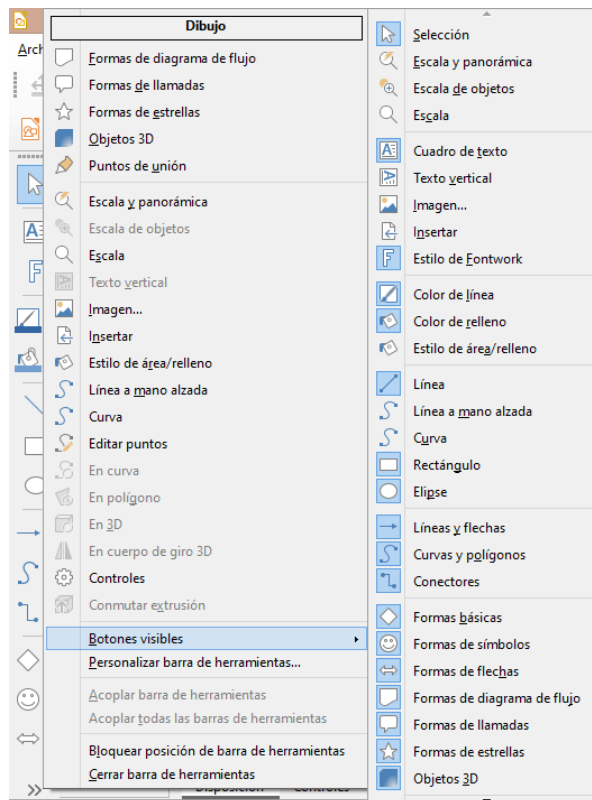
Arch

Dibujo

Formas de diagrama de flujo
Formas de llamadas
Formas de estrellas
Objetos 3D
Puntos de unión

Escala y panorámica
Escala de objetos
Escala
Texto vertical
Imagen...
Insertar
Estilo de área/relleno
Línea a mano alzada
Curva
Editar puntos
En curva
En polígono
En 3D
En cuerpo de giro 3D
Controles
Conmutar extrusión

Botones visibles
Personalizar barra de herramientas...

Acoplar barra de herramientas
Acoplar todas las barras de herramientas

Bloquear posición de barra de herramientas
Cerrar barra de herramientas

Disposición Controles

Selección
Escala y panorámica
Escala de objetos
Escala

Cuadro de texto
Texto vertical
Imagen...
Insertar
Estilo de Fontwork

Color de línea
Color de relleno
Estilo de área/relleno

Línea
Línea a mano alzada
Curva
Rectángulo
Elipse

Líneas y flechas
Curvas y polígonos
Conectores

Formas básicas
Formas de símbolos
Formas de flechas
Formas de diagrama de flujo
Formas de llamadas
Formas de estrellas
Objetos 3D